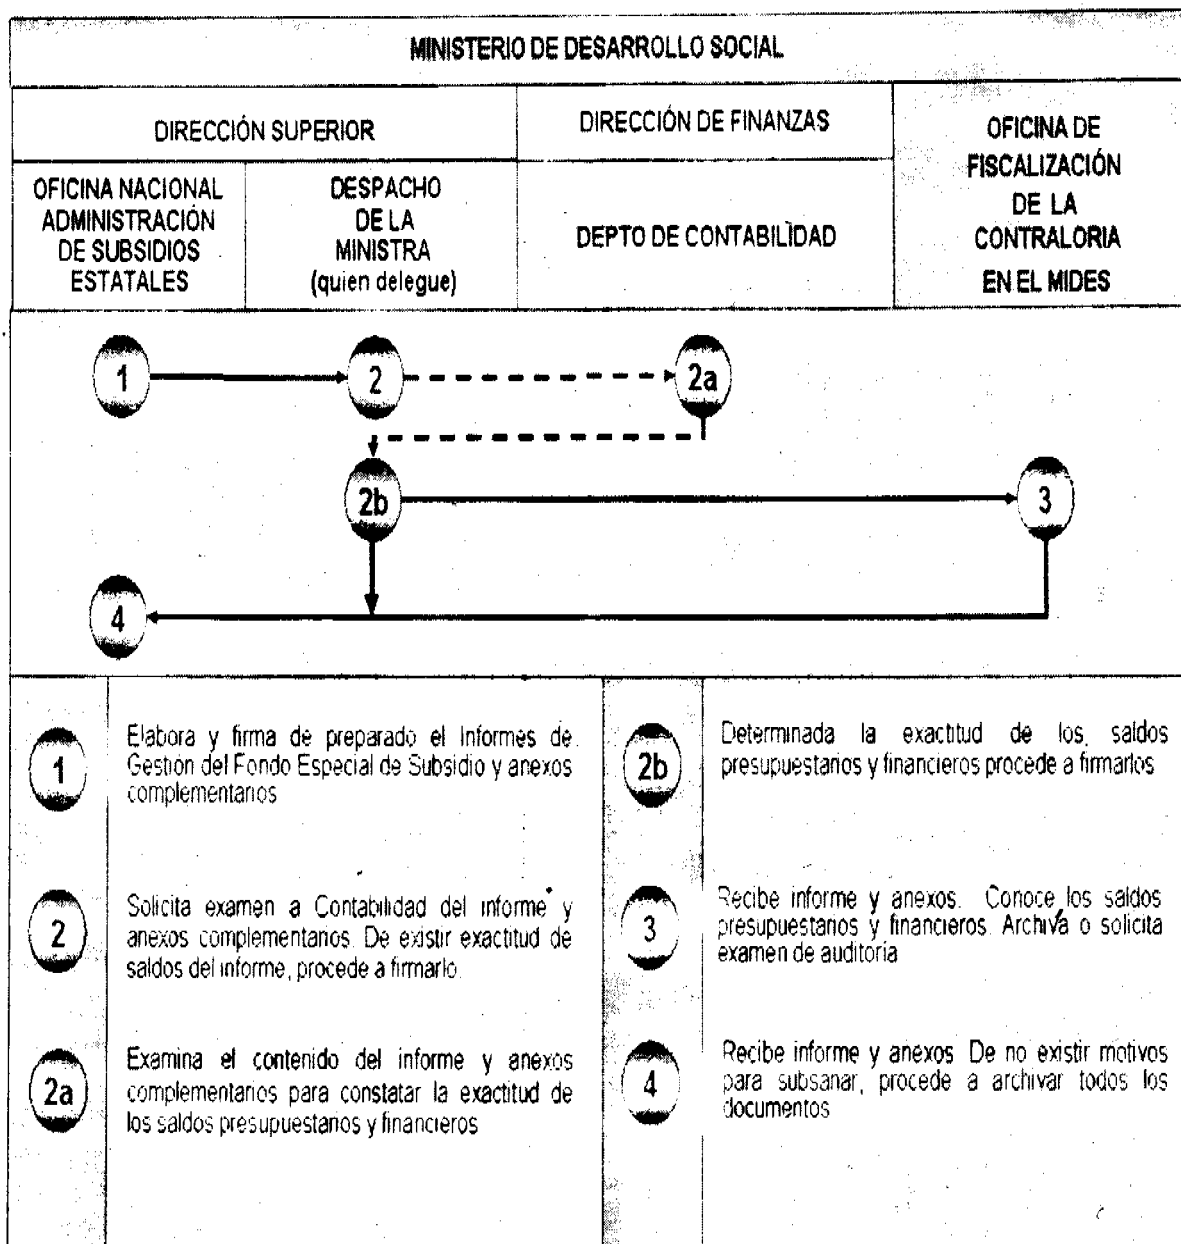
MINISTERIO DE DESARROLLO SOCIAL

| DIRECCIÓN SUPERIOR | | DIRECCIÓN DE FINANZAS | OFICINA DE FISCALIZACIÓN DE LA CONTRALORIA EN EL MIDES |
|---|---|---|---|
| OFICINA NACIONAL ADMINISTRACIÓN DE SUBSIDIOS ESTATALES | DESPACHO DE LA MINISTRA (quien delegue) | DEPTO DE CONTABILIDAD | |

1
2
2a
2b
3
4

1 Elabora y firma de preparado el Informes de Gestion del Fondo Especial de Subsidio y anexos complementarios

2 Solicita examen a Contabilidad del informe y anexos complementarios. De existir exactitud de saldos del informe, procede a firmarlo.

2a Examina el contenido del informe y anexos complementarios para constatar la exactitud de los saldos presupuestarios y financieros

2b Determinada la exactitud de los saldos presupuestarios y financieros procede a firmarlos

3 Recibe informe y anexos. Conoce los saldos presupuestarios y financieros. Archiva o solicita examen de auditoria

4 Recibe informe y anexos. De no existir motivos para subsanar, procede a archivar todos los documentos